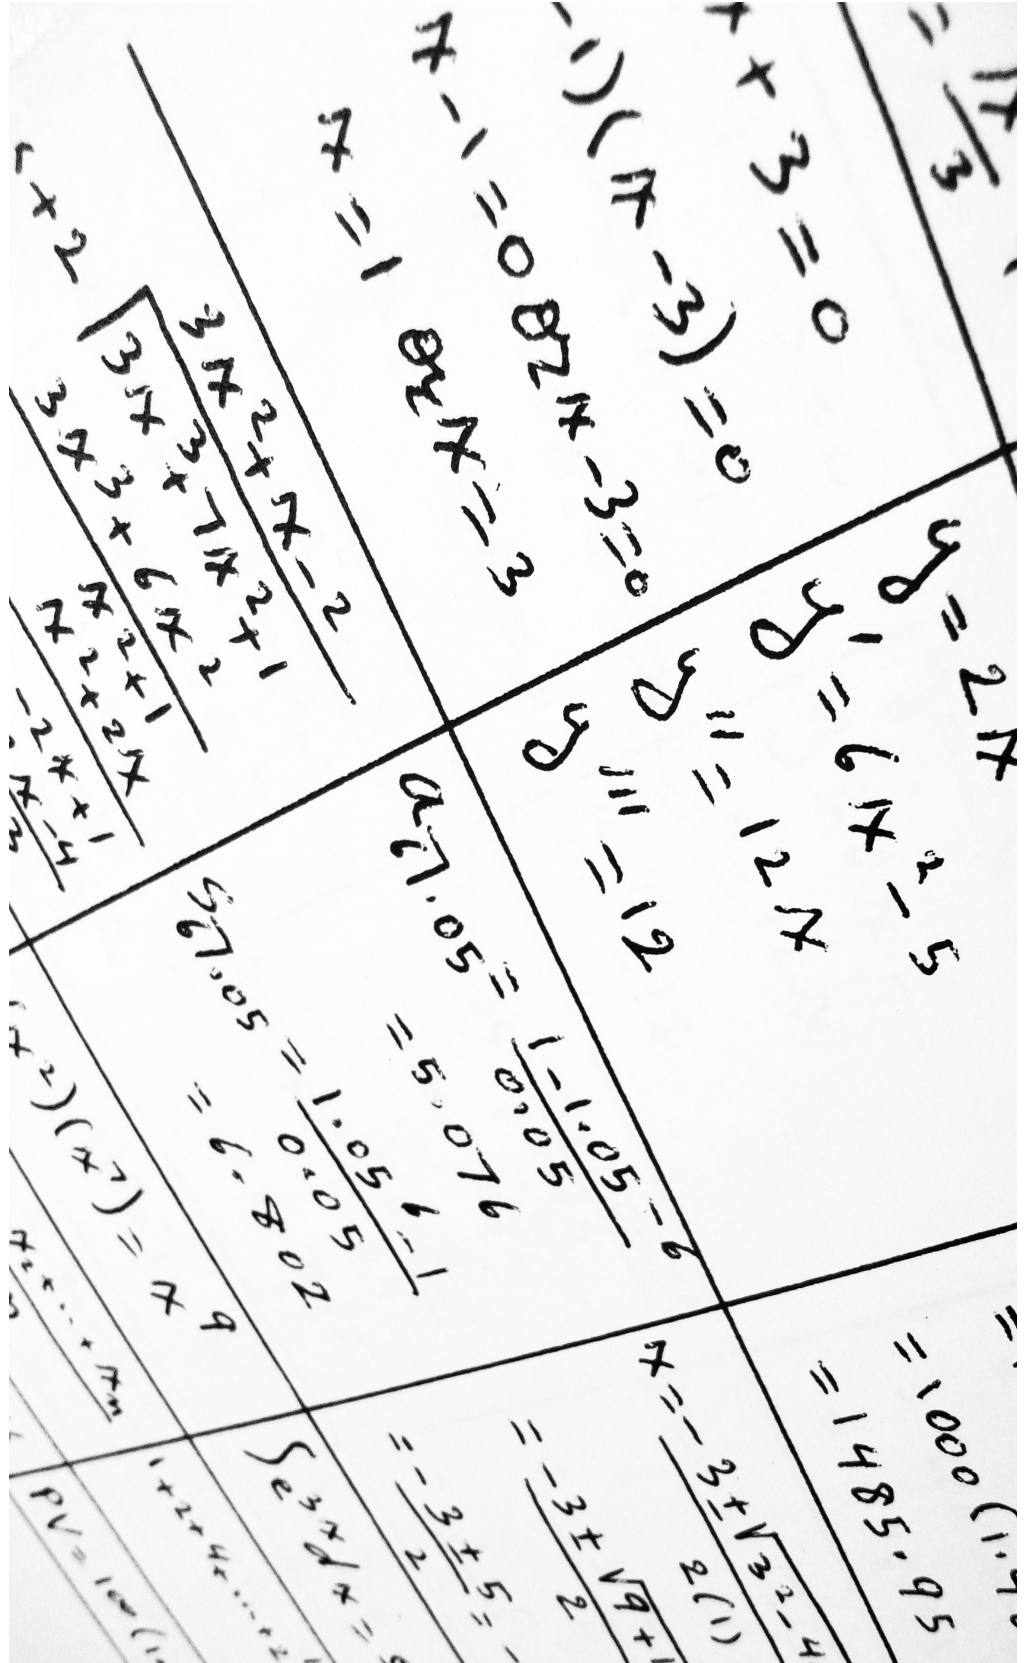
$= \frac{\pi}{3}$

$x + 3 = 0$

$(x-1)(x-3) = 0$

$x - 1 = 0$ or $x - 3 = 0$

$x = 1$ or $x = 3$

$x+2 \overline{) 3x^3 + 7x^2 + 1}$

$3x^2 + x - 2$

$3x^3 + 6x^2$

$x^2 + 1$

$x^2 + 2x$

$-2x + 1$

$-2x - 4$

$y = 2x$

$y' = 6x^2 - 5$

$y'' = 12x$

$y''' = 12$

$a_{\overline{7}|.05} = \frac{1 - 1.05^{-6}}{0.05}$

$= 5.076$

$s_{\overline{7}|.05} = \frac{1.05^{6} - 1}{0.05}$

$= 6.802$

$(x^2)(x^7) = x^9$

$x^2 + \cdots + x^n$

$1 + 2 + 4 + \cdots + 2$

$\int e^{3x} dx =$

$x = \frac{-3 \pm \sqrt{3^2 - 4}}{2(1)}$

$= \frac{-3 \pm \sqrt{9+}}{2}$

$= \frac{-3 \pm 5}{2}$

$= 1000(1.$

$= 1485.95$

$PV = 100(1$